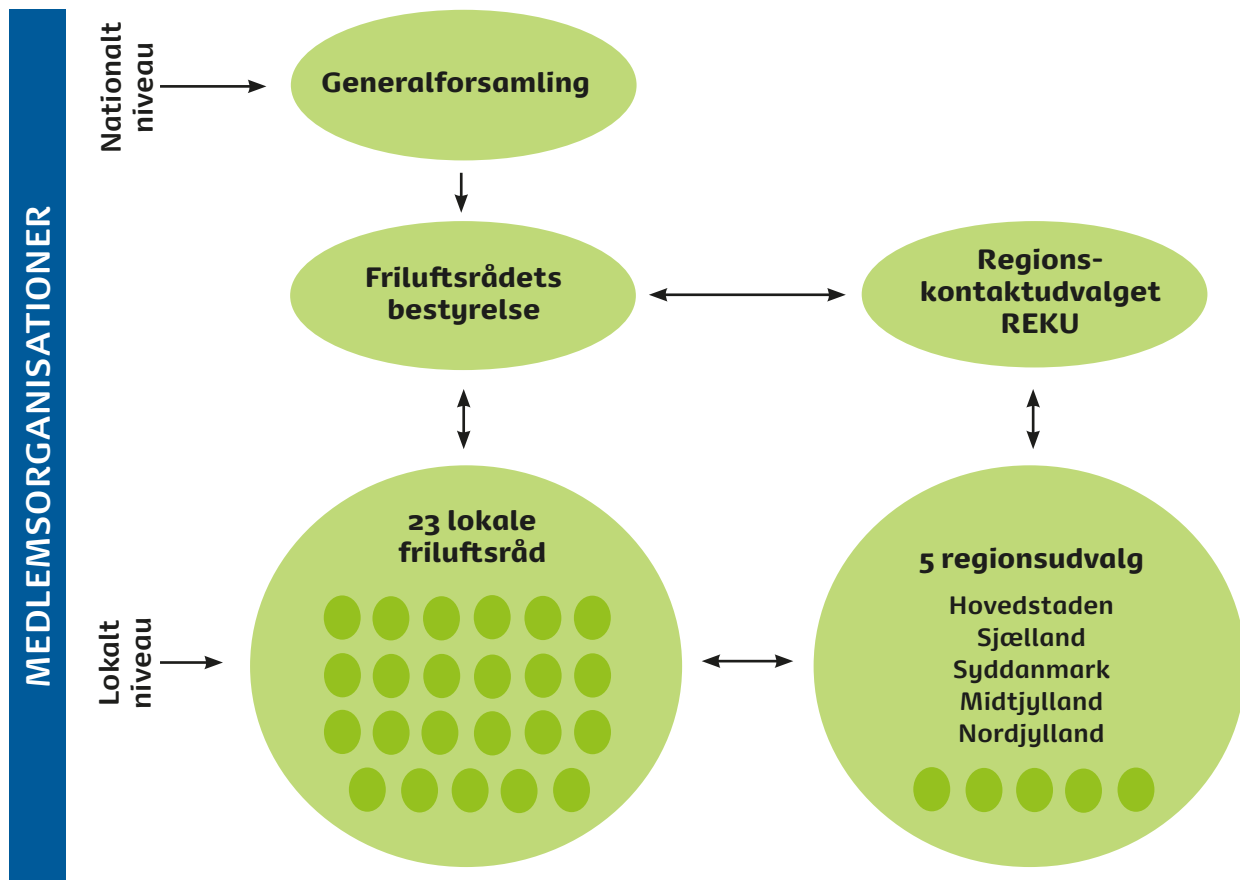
MEDLEMSORGANISATIONER

Nationalt niveau

Generalforsamling

Friluftsrådets bestyrelse

Regions-kontaktudvalget REKU

23 lokale friluftsråd

Lokalt niveau

5 regionsudvalg

Hovedstaden
Sjælland
Syddanmark
Midtjylland
Nordjylland